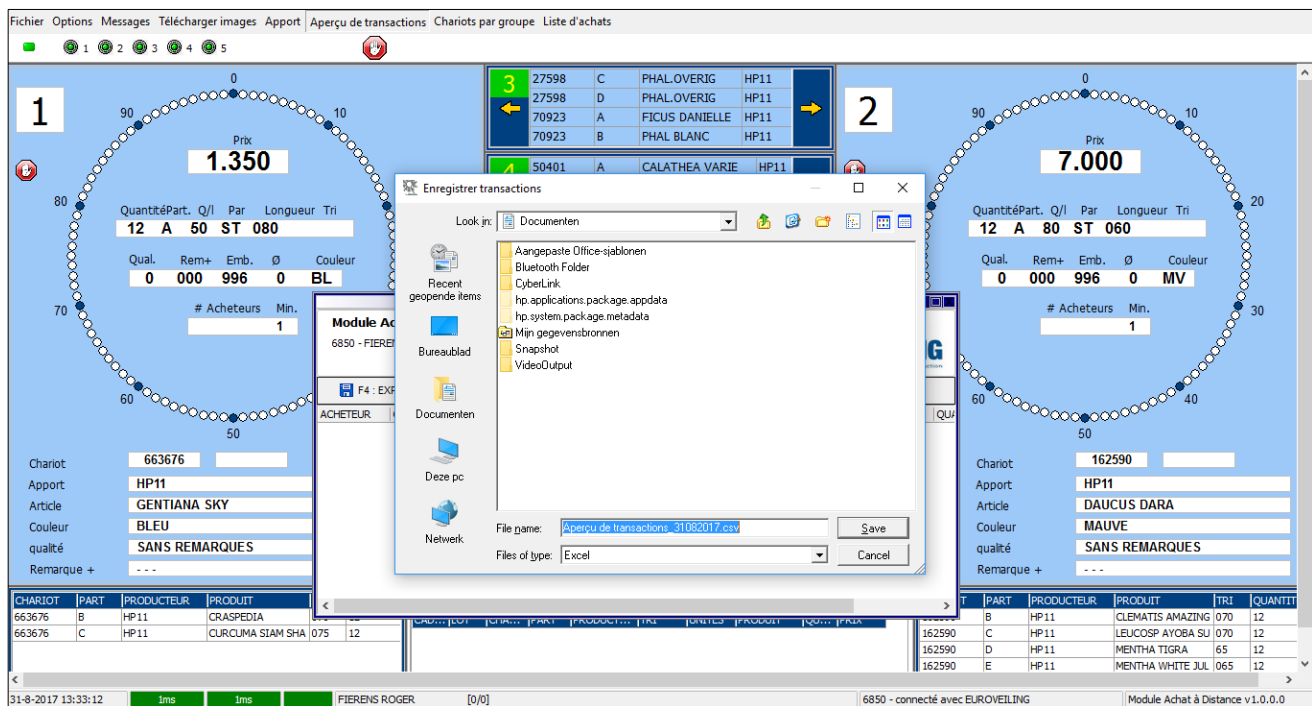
Fichier Options Messages Télécharger images Apport Aperçu de transactions Chariots par groupe Liste d'achats

1 2 3 4 5

1

0
10
90
80
70
60
50

Prix
1.350

QuantitéPart. Q/l Par Longueur Tri
12 A 50 ST 080

Qual. Rem+ Emb. Ø Couleur
0 000 996 0 BL

# Acheteurs Min.
1

| 3 | 27598 | C | PHAL.OVERIG | HP11 |
|---|---|---|---|---|
| | 27598 | D | PHAL.OVERIG | HP11 |
| | 70923 | A | FICUS DANIELLE | HP11 |
| | 70923 | B | PHAL BLANC | HP11 |

| 4 | 50401 | A | CALATHEA VARIE | HP11 |
|---|---|---|---|---|

2

0
10
20
30
40
50
60
90

Prix
7.000

QuantitéPart. Q/l Par Longueur Tri
12 A 80 ST 060

Qual. Rem+ Emb. Ø Couleur
0 000 996 0 MV

# Acheteurs Min.
1

Chariot 663676
Apport HP11
Article GENTIANA SKY
Couleur BLEU
qualité SANS REMARQUES
Remarque + - - -

Chariot 162590
Apport HP11
Article DAUCUS DARA
Couleur MAUVE
qualité SANS REMARQUES
Remarque + - - -

Module Ac
6850 - FIEREN
F4 : EXP
ACHETEUR
G
QUA

Enregistrer transactions
Look in: Documenten
Recent geopende items
Bureaublad
Documenten
Deze pc
Netwerk
Aangepaste Office-sjablonen
Bluetooth Folder
CyberLink
hp.applications.package.appdata
hp.system.package.metadata
Mijn gegevensbronnen
Snapshot
VideoOutput
File name: Aperçu de transactions_31082017.csv
Files of type: Excel
Save
Cancel

| CHARIOT | PART | PRODUCTEUR | PRODUIT | | |
|---|---|---|---|---|---|
| 663676 | B | HP11 | CRASPEDIA | | |
| 663676 | C | HP11 | CURCUMA SIAM SHA | 075 | 12 |

CAD... LOT CHA... PART PRODUCT... TRI UNITES PRODUIT QU... PRIX

| | PART | PRODUCTEUR | PRODUIT | TRI | QUANTIT |
|---|---|---|---|---|---|
| | B | HP11 | CLEMATIS AMAZING | 070 | 12 |
| 162590 | C | HP11 | LEUCOSP AYOBA SU | 070 | 12 |
| 162590 | D | HP11 | MENTHA TIGRA | 65 | 12 |
| 162590 | E | HP11 | MENTHA WHITE JUL | 065 | 12 |

31-8-2017 13:33:12 1ms 1ms FIERENS ROGER [0/0] 6850 - connecté avec EUROVEILING Module Achat à Distance v1.0.0.0